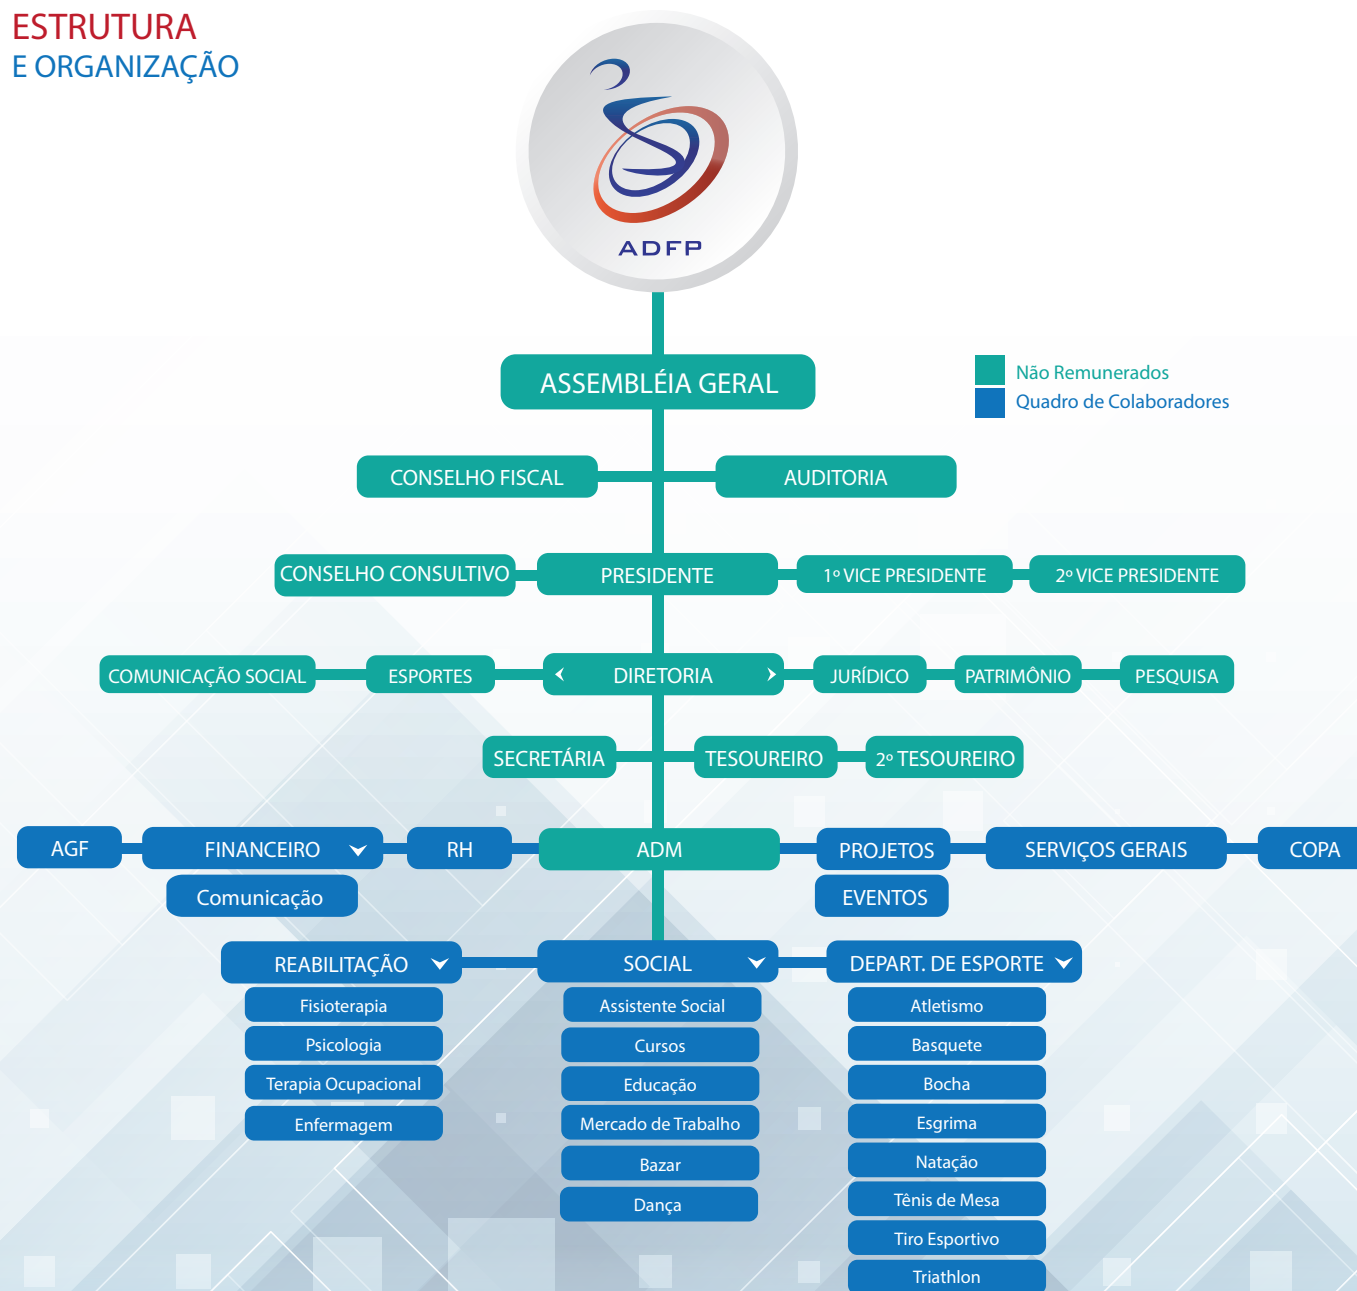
ESTRUTURA
E ORGANIZAÇÃO

ADFP

Não Remunerados
Quadro de Colaboradores

ASSEMBLÉIA GERAL

CONSELHO FISCAL
AUDITORIA

CONSELHO CONSULTIVO
PRESIDENTE
1º VICE PRESIDENTE
2º VICE PRESIDENTE

COMUNICAÇÃO SOCIAL
ESPORTES
DIRETORIA
JURÍDICO
PATRIMÔNIO
PESQUISA

SECRETÁRIA
TESOUREIRO
2º TESOUREIRO

AGF
FINANCEIRO
RH
ADM
PROJETOS
SERVIÇOS GERAIS
COPA

Comunicação
EVENTOS

REABILITAÇÃO
Fisioterapia
Psicologia
Terapia Ocupacional
Enfermagem

SOCIAL
Assistente Social
Cursos
Educação
Mercado de Trabalho
Bazar
Dança

DEPART. DE ESPORTE
Atletismo
Basquete
Bocha
Esgrima
Natação
Tênis de Mesa
Tiro Esportivo
Triathlon